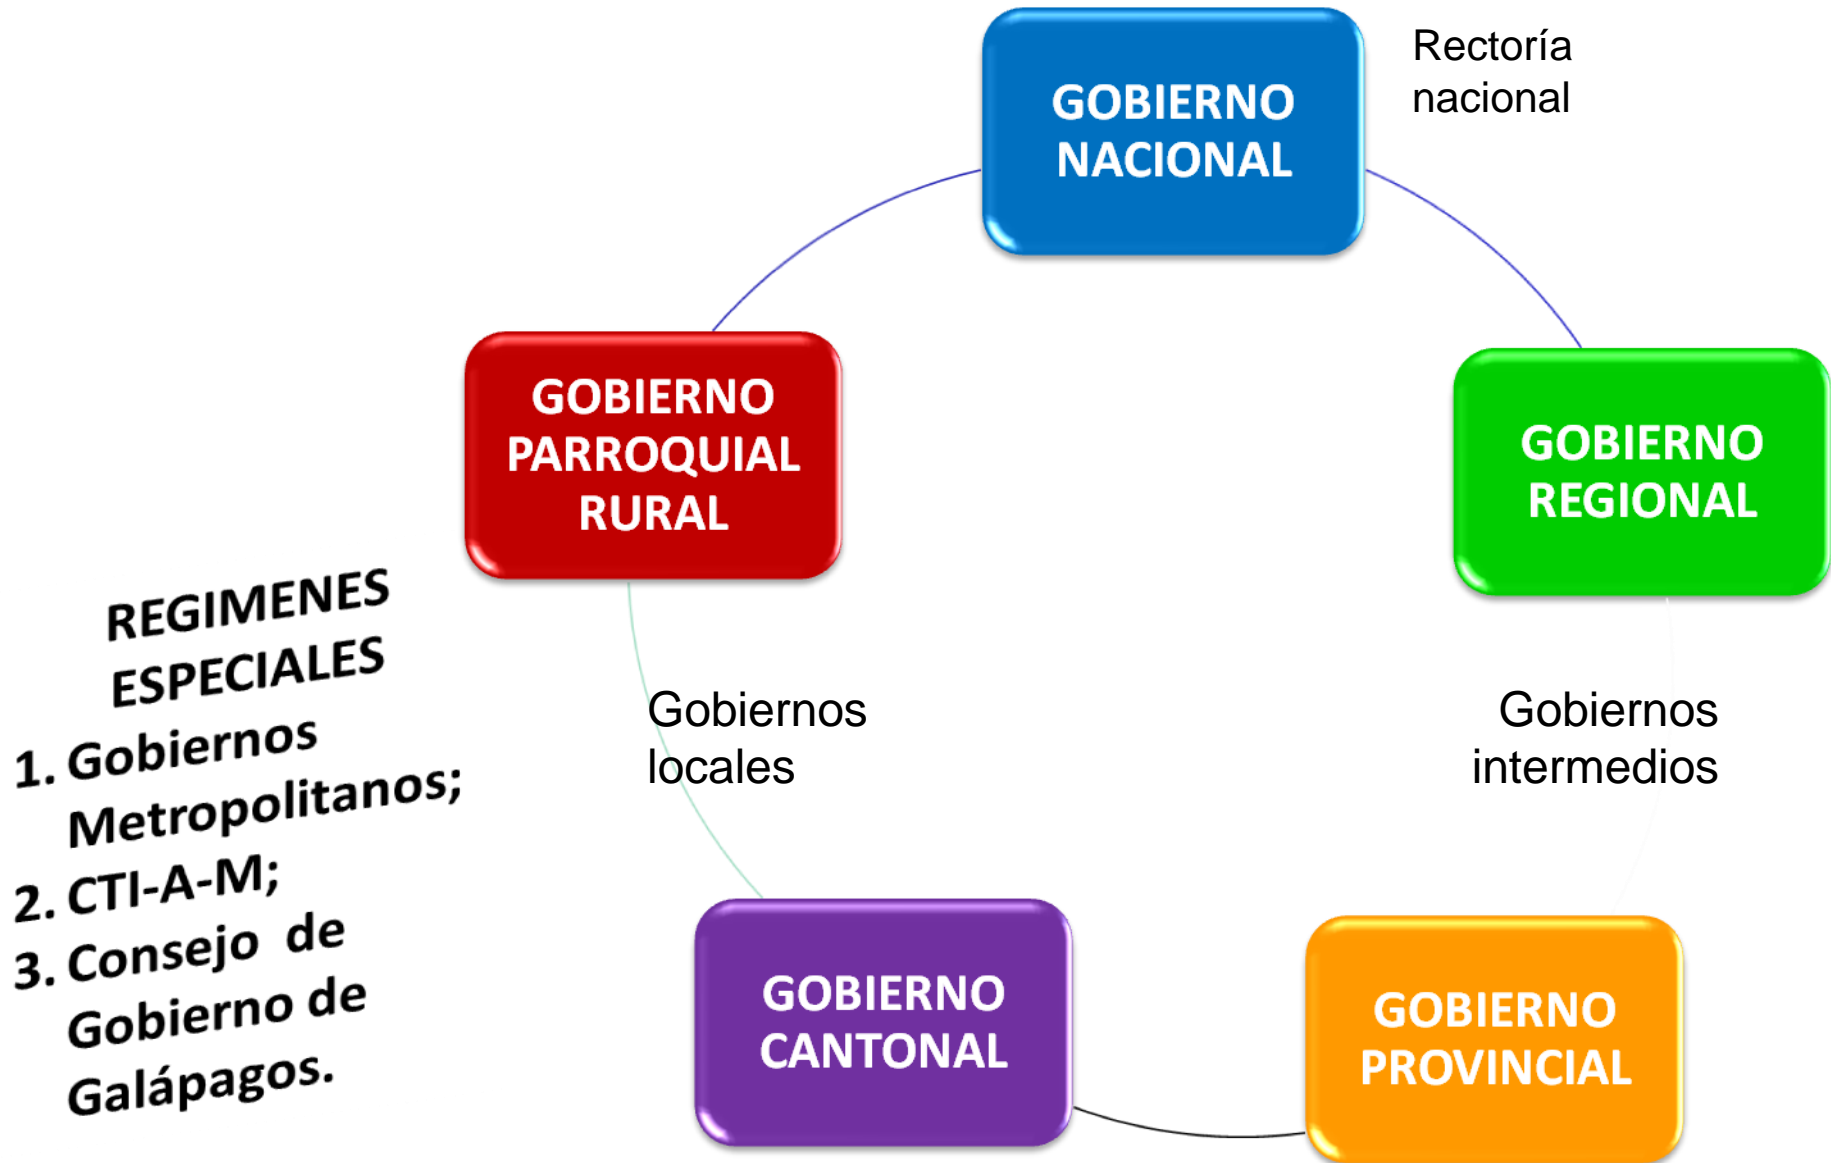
GOBIERNO NACIONAL

Rectoría nacional

GOBIERNO REGIONAL

GOBIERNO PARROQUIAL RURAL

REGIMENES ESPECIALES
1. Gobiernos Metropolitanos;
2. CTI-A-M;
3. Consejo de Gobierno de Galápagos.

Gobiernos locales

Gobiernos intermedios

GOBIERNO CANTONAL

GOBIERNO PROVINCIAL